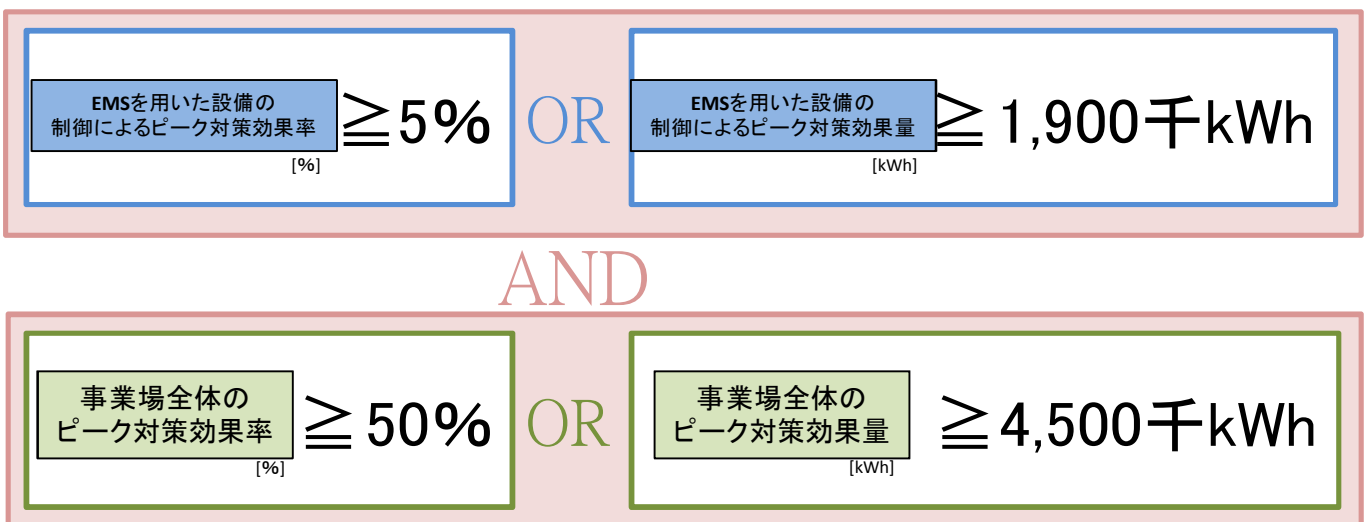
EMSを用いた設備の制御によるピーク対策効果率
[%]
≧5%

OR

EMSを用いた設備の制御によるピーク対策効果量
[kWh]
≧1,900千kWh

AND

事業場全体のピーク対策効果率
[%]
≧50%

OR

事業場全体のピーク対策効果量
[kWh]
≧4,500千kWh